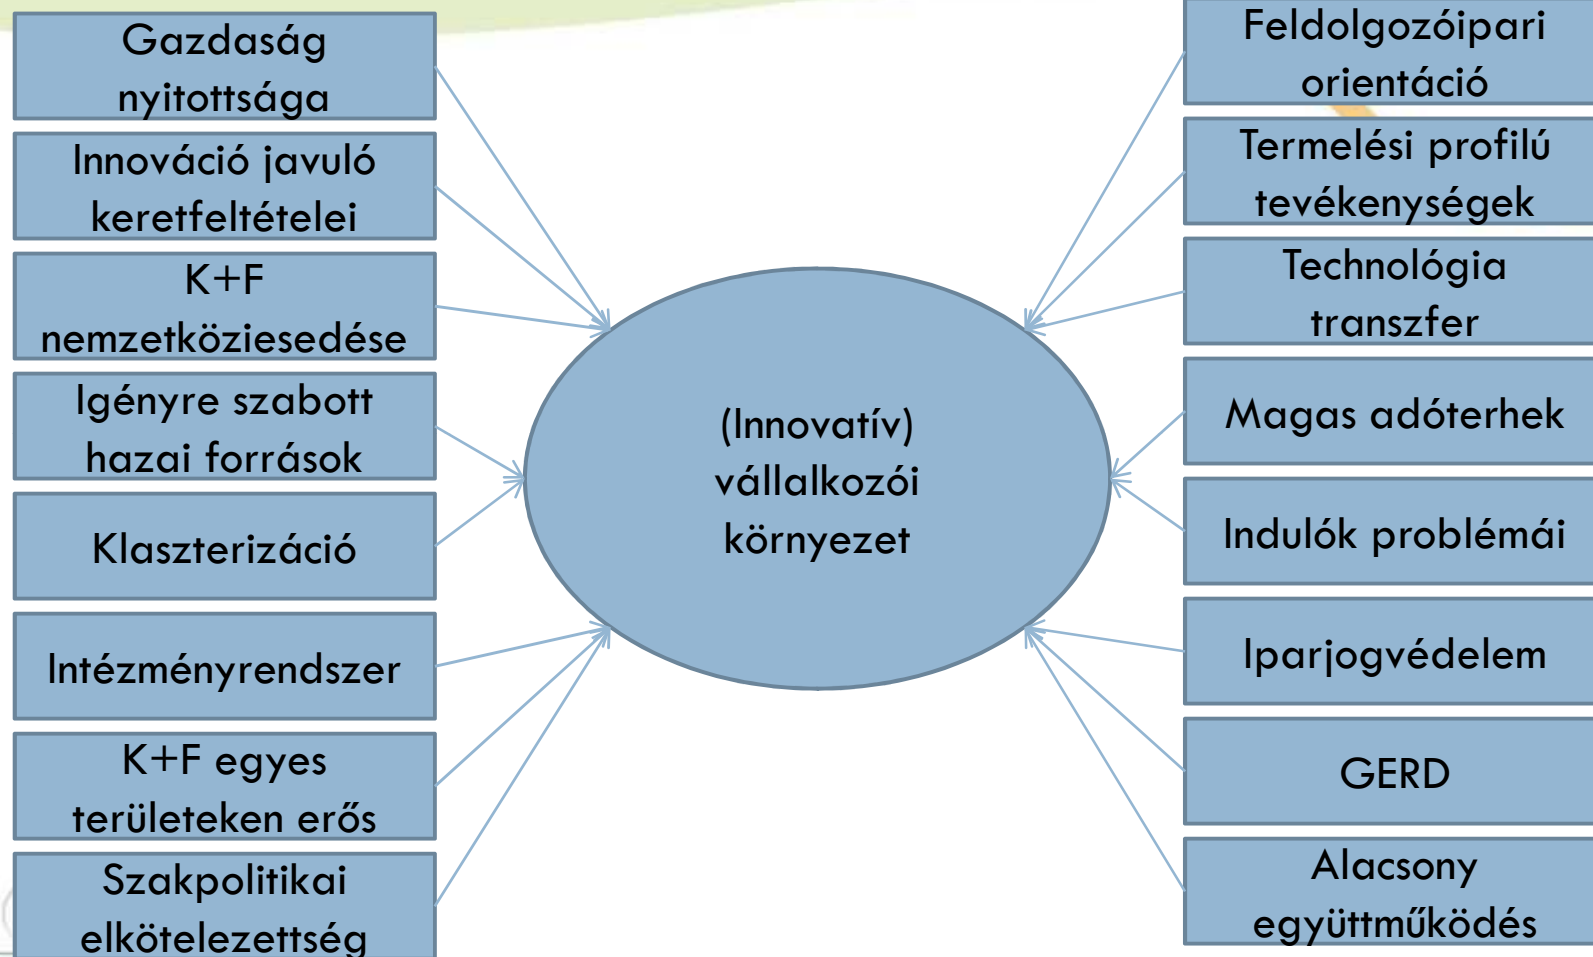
Gazdaság nyitottsága

Innováció javuló keretfeltételei

K+F nemzetköziesedése

Igényre szabott hazai források

Klaszterizáció

Intézményrendszer

K+F egyes területeken erős

Szakpolitikai elkötelezettség

(Innovatív) vállalkozói környezet

Feldolgozóipari orientáció

Termelési profilú tevékenységek

Technológia transzfer

Magas adóterhek

Indulók problémái

Iparjogvédelem

GERD

Alacsony együttműködés